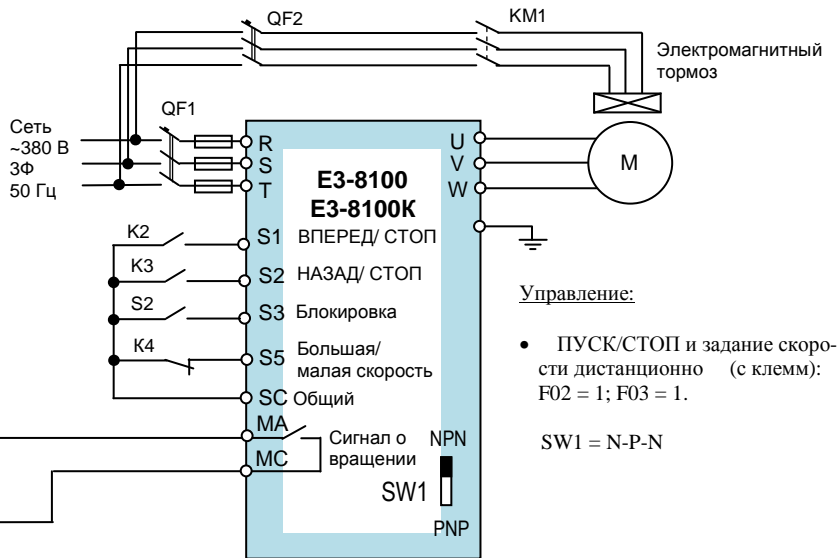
QF2

KM1

Электромагнитный тормоз

QF1

Сеть ~380 В 3Ф 50 Гц

R
S
T

U
V
W

M

E3-8100
E3-8100K

K2
S1 ВПЕРЕД/ СТОП

K3
S2 НАЗАД/ СТОП

S2
S3 Блокировка

K4
S5 Большая/ малая скорость

SC Общий

MA
MC
Сигнал о вращении

NPN
SW1
PNP

Управление:

• ПУСК/СТОП и задание скорости дистанционно (с клемм): F02 = 1; F03 = 1.

SW1 = N-P-N